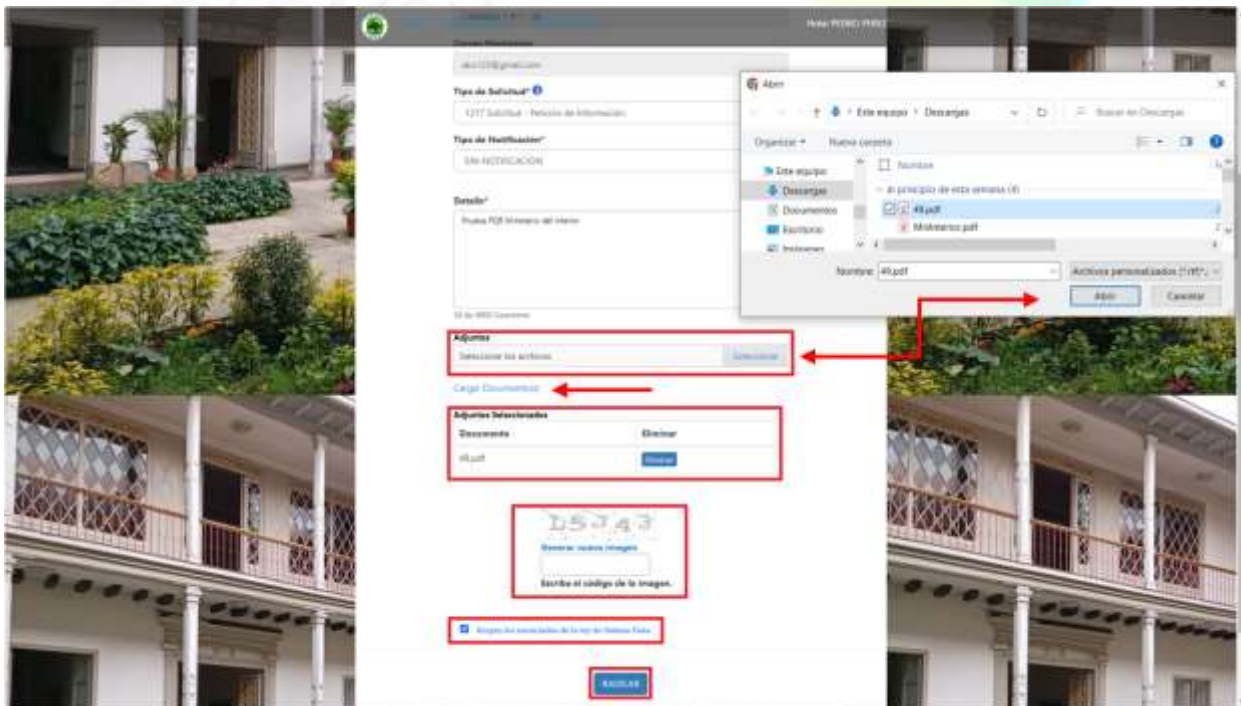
Hola PEDRO PEREZ

Correo Electrónico
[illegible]@gmail.com

Tipo de Solicitud*
1217 Solicitud - Petición de Información

Tipo de Notificación*
SIN NOTIFICACIÓN

Detalle*
Prueba PQR Ministerio del Interior

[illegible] Caracteres

Adjuntos
Seleccione los archivos
Seleccionar

Cargar Documentos

Adjuntos Seleccionados

| Documento | Eliminar |
|---|---|
| 49.pdf | Eliminar |

L5J43
Generar nueva imagen
Escriba el código de la imagen.

Acepto los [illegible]

RADICAR

Abrir
Este equipo › Descargas
Buscar en Descargas
Organizar ▾ Nueva carpeta
Este equipo
Descargas
Documentos
Escritorio
Imágenes
Nombre
Al principio de esta semana (4)
49.pdf
Ministerio.pdf
Nombre: 49.pdf
Archivos personalizados (*.tif;*.
Abrir
Cancelar